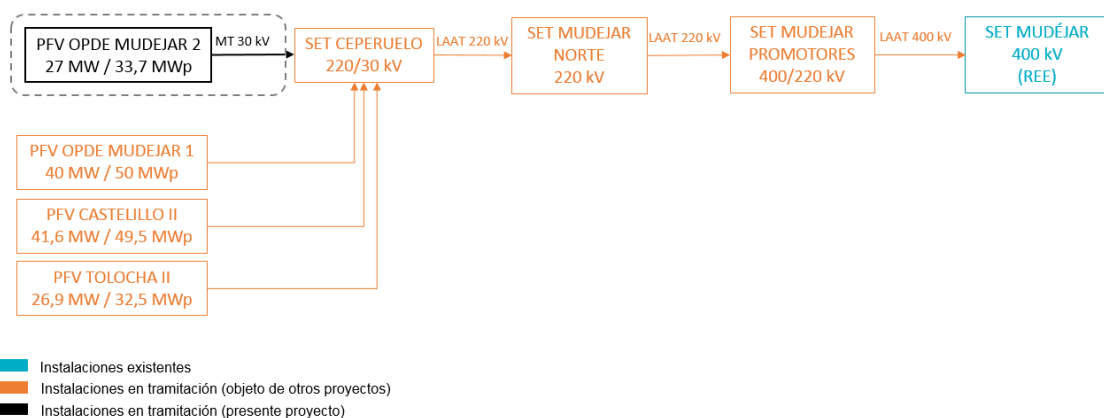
PFV OPDE MUDEJAR 2
27 MW / 33,7 MWp

MT 30 kV

SET CEPERUELO
220/30 kV

LAAT 220 kV

SET MUDEJAR
NORTE
220 kV

LAAT 220 kV

SET MUDEJAR
PROMOTORES
400/220 kV

LAAT 400 kV

SET MUDÉJAR
400 kV
(REE)

PFV OPDE MUDEJAR 1
40 MW / 50 MWp

PFV CASTELILLO II
41,6 MW / 49,5 MWp

PFV TOLOCHA II
26,9 MW / 32,5 MWp

Instalaciones existentes
Instalaciones en tramitación (objeto de otros proyectos)
Instalaciones en tramitación (presente proyecto)